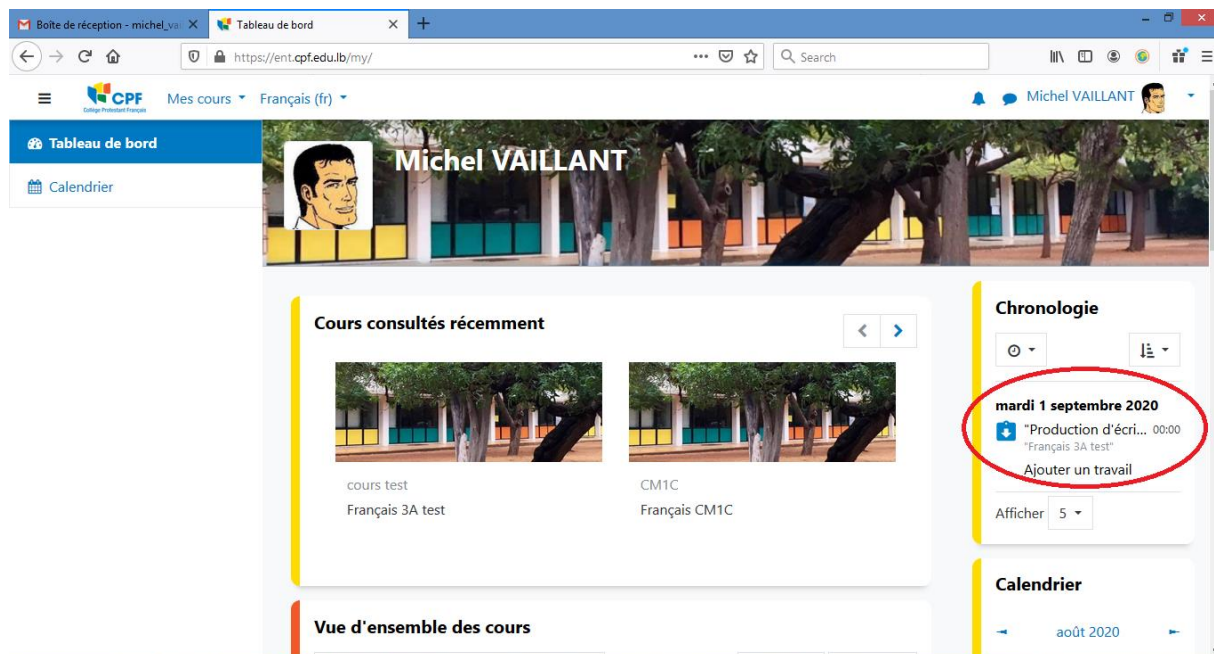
Boîte de réception - michel_vai
Tableau de bord
https://ent.cpf.edu.lb/my/
Search

CPF
Collège Protestant Français
Mes cours
Français (fr)
Michel VAILLANT

Tableau de bord
Calendrier

Michel VAILLANT

Cours consultés récemment

cours test
Français 3A test

CM1C
Français CM1C

Vue d'ensemble des cours

Chronologie

mardi 1 septembre 2020
"Production d'écri... 00:00
"Français 3A test"
Ajouter un travail

Afficher 5

Calendrier
août 2020